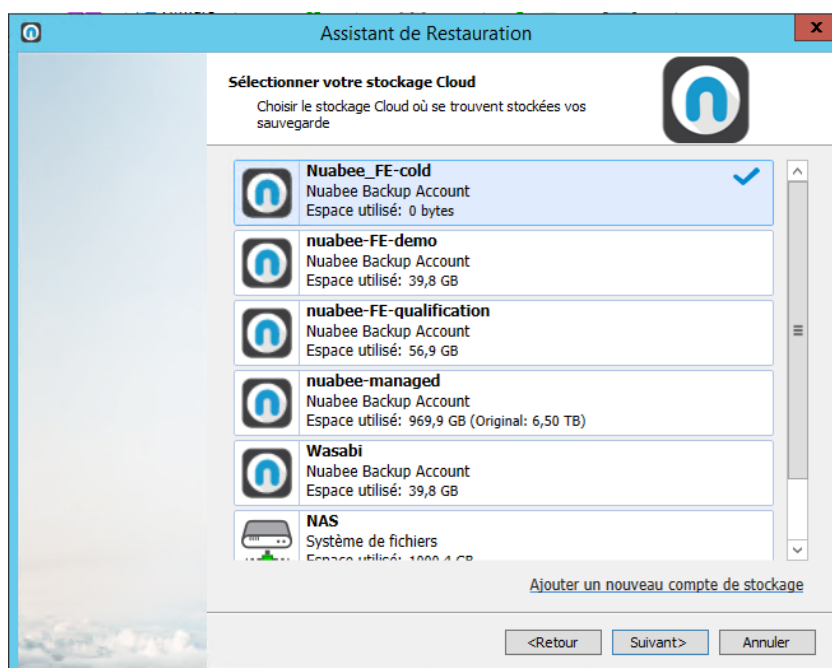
Assistant de Restauration

X

Sélectionner votre stockage Cloud

Choisir le stockage Cloud où se trouvent stockées vos sauvegarde

Nuabee_FE-cold
Nuabee Backup Account
Espace utilisé: 0 bytes

nuabee-FE-demo
Nuabee Backup Account
Espace utilisé: 39,8 GB

nuabee-FE-qualification
Nuabee Backup Account
Espace utilisé: 56,9 GB

nuabee-managed
Nuabee Backup Account
Espace utilisé: 969,9 GB (Original: 6,50 TB)

Wasabi
Nuabee Backup Account
Espace utilisé: 39,8 GB

NAS
Système de fichiers
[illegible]

Ajouter un nouveau compte de stockage

<Retour
Suivant>
Annuler